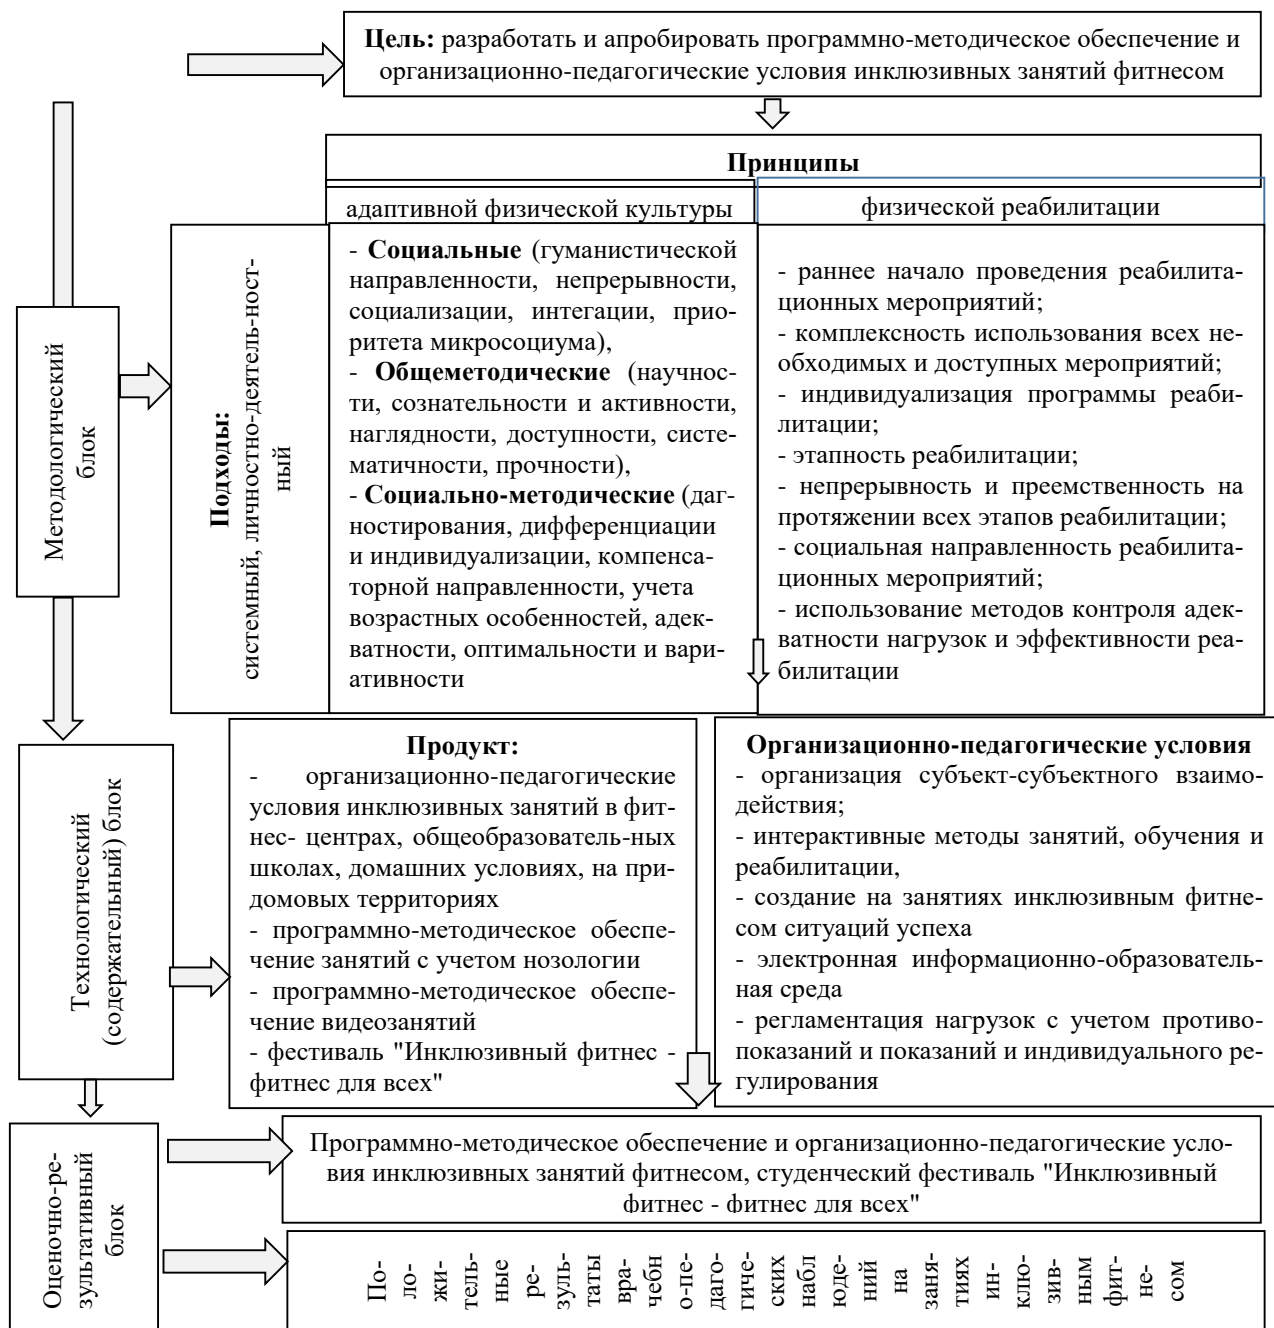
**Цель:** разработать и апробировать программно-методическое обеспечение и организационно-педагогические условия инклюзивных занятий фитнесом

Методологический блок

**Подходы:** системный, личностно-деятель-ностный

**Принципы**

адаптивной физической культуры

- **Социальные** (гуманистической направленности, непрерывности, социализации, интегации, приоритета микросоциума),
- **Общеметодические** (научности, сознательности и активности, наглядности, доступности, систематичности, прочности),
- **Социально-методические** (дагностирования, дифференциации и индивидуализации, компенсаторной направленности, учета возрастных особенностей, адекватности, оптимальности и вариативности

физической реабилитации

- раннее начало проведения реабилитационных мероприятий;
- комплексность использования всех необходимых и доступных мероприятий;
- индивидуализация программы реабилитации;
- этапность реабилитации;
- непрерывность и преемственность на протяжении всех этапов реабилитации;
- социальная направленность реабилитационных мероприятий;
- использование методов контроля адекватности нагрузок и эффективности реабилитации

Технологический (содержательный) блок

**Продукт:**
- организационно-педагогические условия инклюзивных занятий в фитнес- центрах, общеобразователь-ных школах, домашних условиях, на придомовых территориях
- программно-методическое обеспечение занятий с учетом нозологии
- программно-методическое обеспечение видеозанятий
- фестиваль "Инклюзивный фитнес - фитнес для всех"

**Организационно-педагогические условия**
- организация субъект-субъектного взаимодействия;
- интерактивные методы занятий, обучения и реабилитации,
- создание на занятиях инклюзивным фитнесом ситуаций успеха
- электронная информационно-образовательная среда
- регламентация нагрузок с учетом противопоказаний и показаний и индивидуального регулирования

Оценочно-результативный блок

Программно-методическое обеспечение и организационно-педагогические условия инклюзивных занятий фитнесом, студенческий фестиваль "Инклюзивный фитнес - фитнес для всех"

Положительные результаты врачебно-педагогических наблюдений на занятиях инклюзивным фитнесом